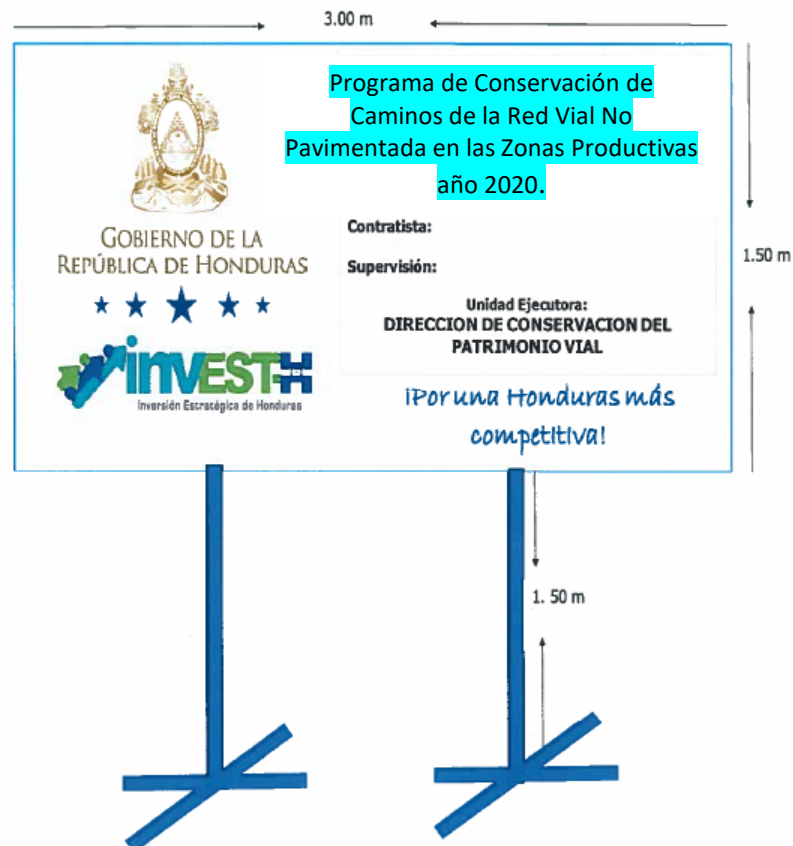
3.00 m

Programa de Conservación de Caminos de la Red Vial No Pavimentada en las Zonas Productivas año 2020.

GOBIERNO DE LA REPÚBLICA DE HONDURAS

Contratista:

Supervisión:

Unidad Ejecutora:
DIRECCION DE CONSERVACION DEL PATRIMONIO VIAL

1.50 m

INVEST-H
Inversión Estratégica de Honduras

¡Por una Honduras más competitiva!

1. 50 m